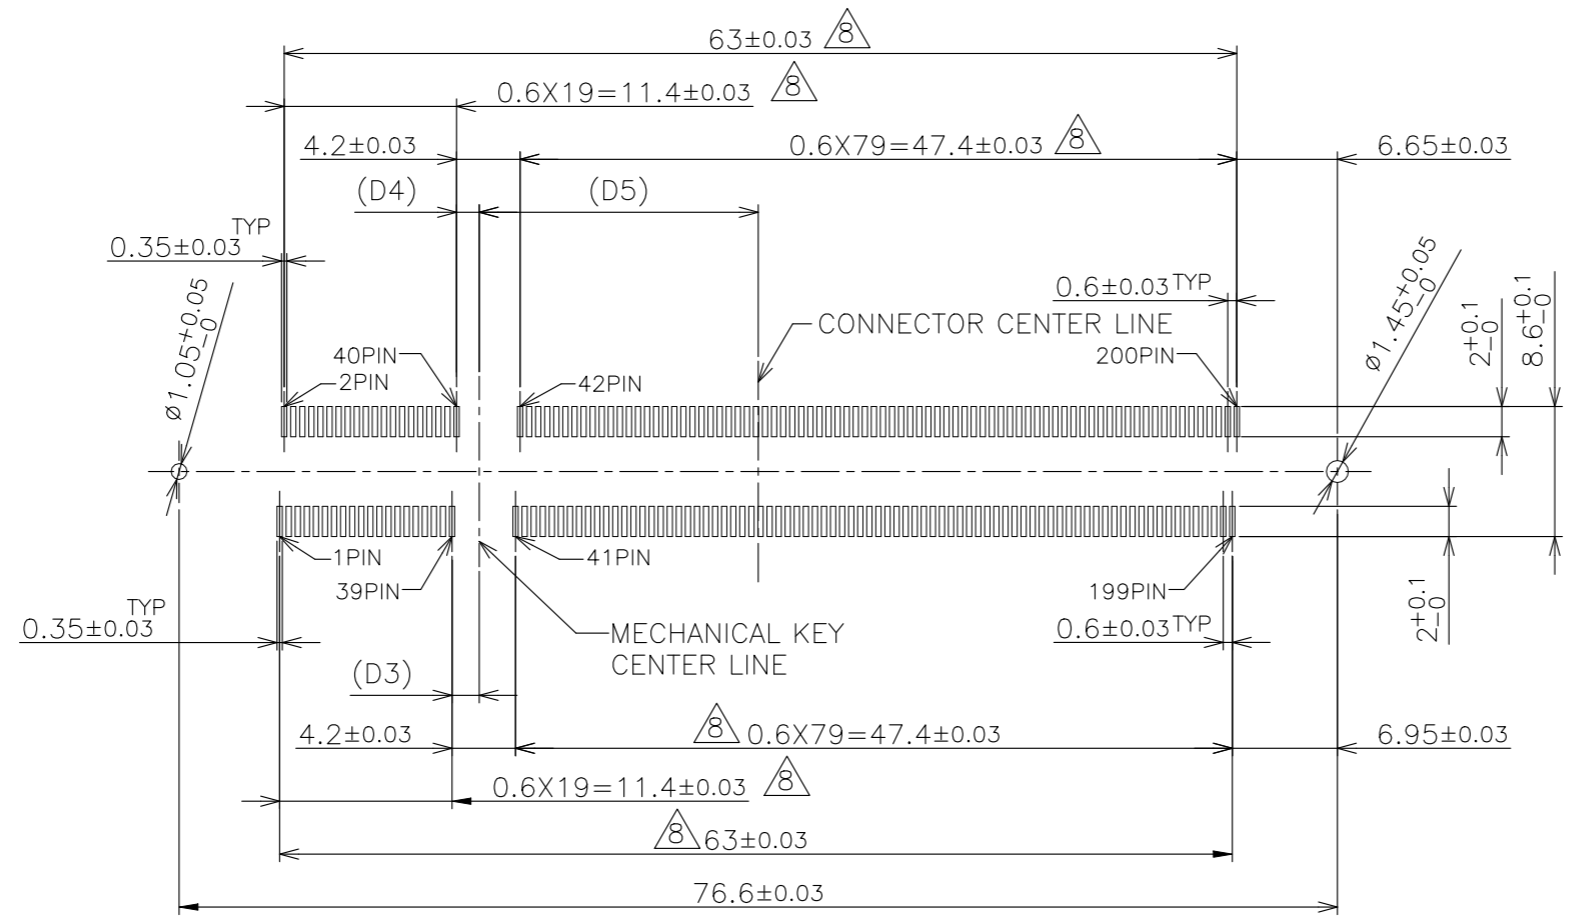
63±0.03 8

0.6X19=11.4±0.03 8

4.2±0.03

0.6X79=47.4±0.03 8

6.65±0.03

(D4)

(D5)

TYP
0.35±0.03

0.6±0.03 TYP

CONNECTOR CENTER LINE

$\phi 1.05^{+0.05}_{-0}$

40PIN

2PIN

42PIN

200PIN

$\phi 1.45^{+0.05}_{-0}$

$2^{+0.1}_{-0}$

$8.6^{+0.1}_{-0}$

1PIN

39PIN

41PIN

199PIN

TYP
0.35±0.03

MECHANICAL KEY CENTER LINE

0.6±0.03 TYP

$2^{+0.1}_{-0}$

(D3)

4.2±0.03

8 0.6X79=47.4±0.03

6.95±0.03

0.6X19=11.4±0.03 8

8 63±0.03

76.6±0.03